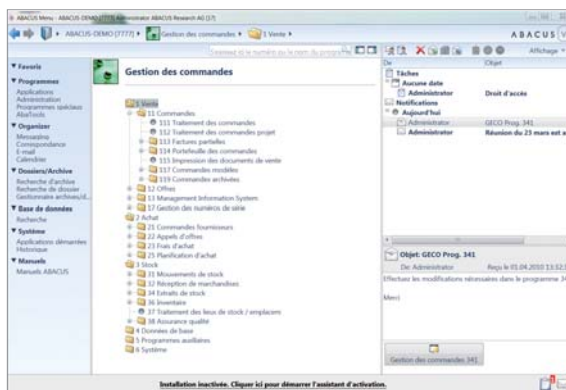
ABACUS Menu - ABACUS DEMO [7777] Administrator ABACUS Research AG [17]

ABACUS-DEMO [7777] ▸ Gestion des commandes ▸ 1 Vente ▸

ABACUS

Affichage

Favoris

Programmes
Applications
Administration
Programmes spéciaux
AbaTools

Organizer
Messagerie
Correspondance
E-mail
Calendrier

Dossiers/Archive
Recherche d'archive
Recherche de dossier
Gestionnaire archives/d...

Base de données
Recherche

Système
Applications démarrées
Historique

Manuels
Manuels ABACUS

Gestion des commandes

1 Vente
11 Commandes
111 Traitement des commandes
112 Traitement des commandes projet
113 Factures partielles
114 Portefeuille des commandes
115 Impression des documents de vente
117 Commandes modèles
119 Commandes archivées
12 Offres
13 Management Information System
17 Gestion des numéros de série
2 Achat
21 Commandes fournisseurs
22 Appels d'offres
23 Frais d'achat
25 Planification d'achat
3 Stock
31 Mouvements de stock
32 Réception de marchandises
34 Extraits de stock
36 Inventaire
37 Traitement des lieux de stock / emplacem
38 Assurance qualité
4 Données de base
5 Programmes auxiliaires
6 Système

De | Objet
Tâches
Aucune date
Administrator | Droit d'accès
Notifications
Aujourd'hui
Administrator | GECO Prog. 341
Administrator | Réunion du 25 mars est a

Objet: GECO Prog. 341
De: Administrator | Reçu le 01.04.2010 13:52
Effectuer les modifications nécessaires dans le programme 34
Merci

Gestion des commandes 341

Installation inactivée. Cliquer ici pour démarrer l'assistant d'activation.